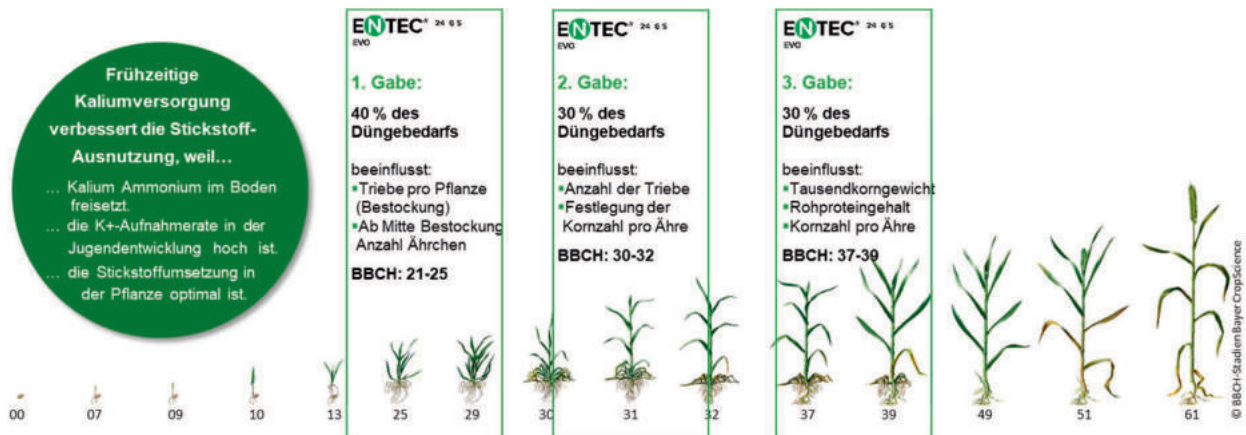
Frühzeitige Kaliumversorgung verbessert die Stickstoff-Ausnutzung, weil…

… Kalium Ammonium im Boden freisetzt.
… die K+-Aufnahmerate in der Jugendentwicklung hoch ist.
… die Stickstoffumsetzung in der Pflanze optimal ist.

ENTEC® 24 6 5 EVO

1. Gabe:

40 % des Düngebedarfs

beeinflusst:
▪Triebe pro Pflanze (Bestockung)
▪Ab Mitte Bestockung Anzahl Ährchen

BBCH: 21-25

ENTEC® 24 6 5 EVO

2. Gabe:

30 % des Düngebedarfs

beeinflusst:
▪Anzahl der Triebe
▪Festlegung der Kornzahl pro Ähre

BBCH: 30-32

ENTEC® 24 6 5 EVO

3. Gabe:

30 % des Düngebedarfs

beeinflusst:
▪Tausendkorngewicht
▪Rohproteingehalt
▪Kornzahl pro Ähre

BBCH: 37-39

00 07 09 10 13 25 29 30 31 32 37 39 49 51 61

© BBCH-Stadien Bayer CropScience